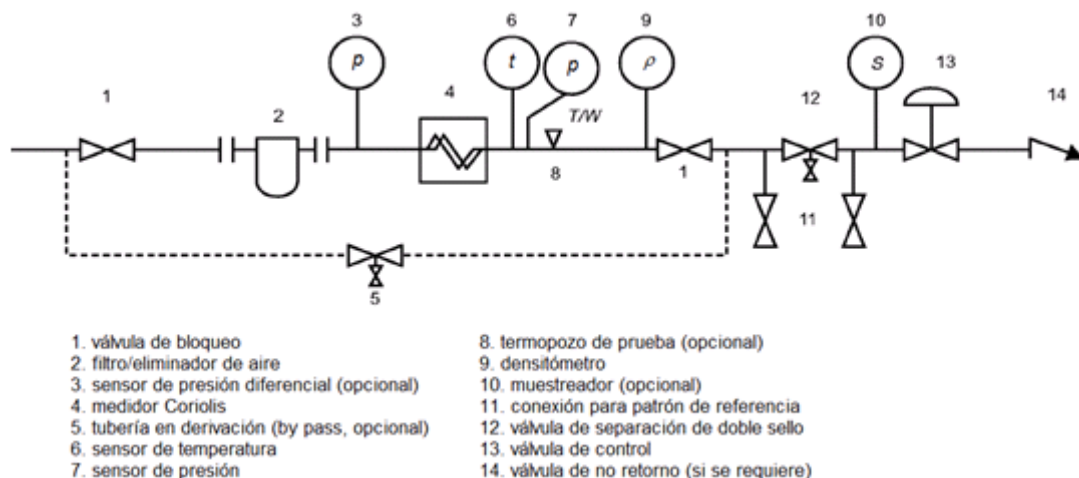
3 6 7 9 10 13

p t p ρ S

1 2 4 T/W 12 14

8 1

11

5

1. válvula de bloqueo
2. filtro/eliminador de aire
3. sensor de presión diferencial (opcional)
4. medidor Coriolis
5. tubería en derivación (by pass, opcional)
6. sensor de temperatura
7. sensor de presión

8. termopozo de prueba (opcional)
9. densitómetro
10. muestreador (opcional)
11. conexión para patrón de referencia
12. válvula de separación de doble sello
13. válvula de control
14. válvula de no retorno (si se requiere)